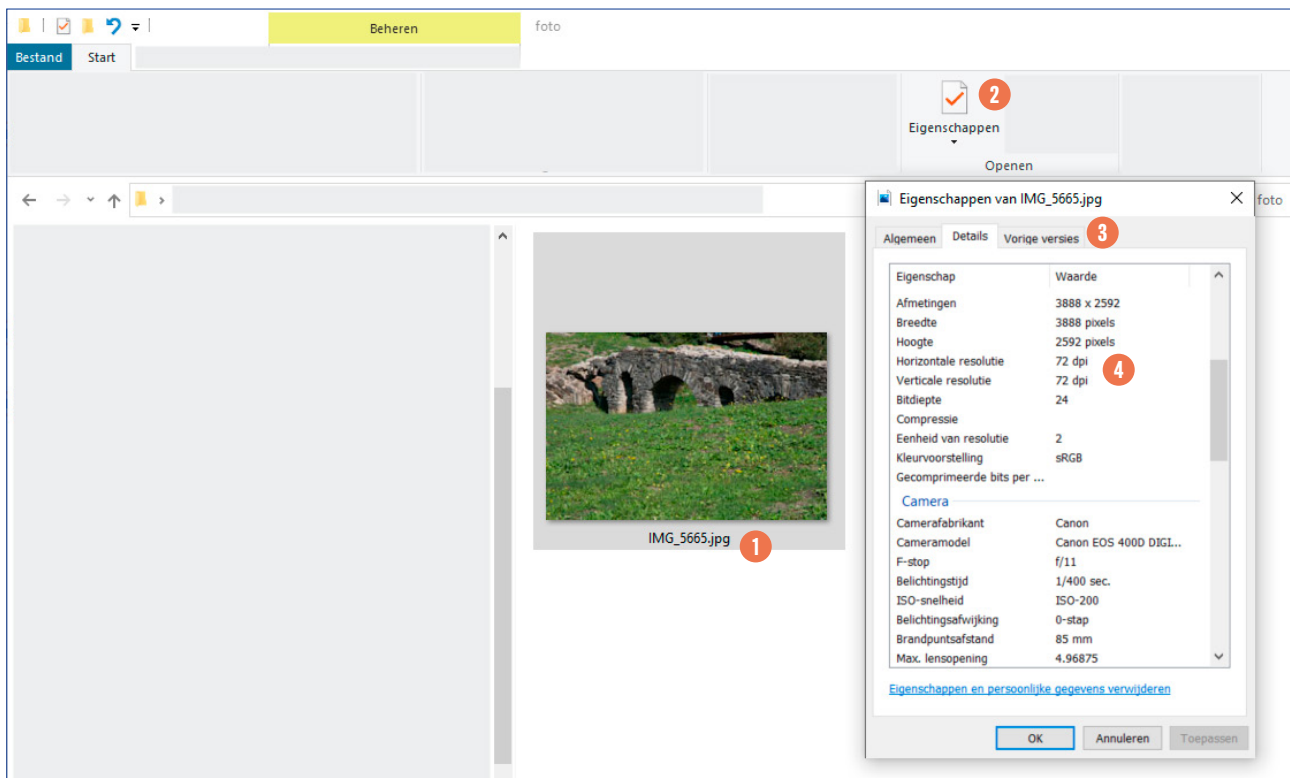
Beheren

foto

Bestand

Start

2

Eigenschappen

Openen

foto

Eigenschappen van IMG_5665.jpg

Algemeen

Details

Vorige versies

3

| Eigenschap | Waarde |
|---|---|
| Afmetingen | 3888 x 2592 |
| Breedte | 3888 pixels |
| Hoogte | 2592 pixels |
| Horizontale resolutie | 72 dpi |
| Verticale resolutie | 72 dpi |
| Bitdiepte | 24 |
| Compressie | |
| Eenheid van resolutie | 2 |
| Kleurvoorstelling | sRGB |
| Gecomprimeerde bits per ... | |

4

Camera

| | |
|---|---|
| Camerafabrikant | Canon |
| Cameramodel | Canon EOS 400D DIGI... |
| F-stop | f/11 |
| Belichtingstijd | 1/400 sec. |
| ISO-snelheid | ISO-200 |
| Belichtingsafwijking | 0-stap |
| Brandpuntsafstand | 85 mm |
| Max. lensopening | 4.96875 |

Eigenschappen en persoonlijke gegevens verwijderen

OK

Annuleren

Toepassen

IMG_5665.jpg

1